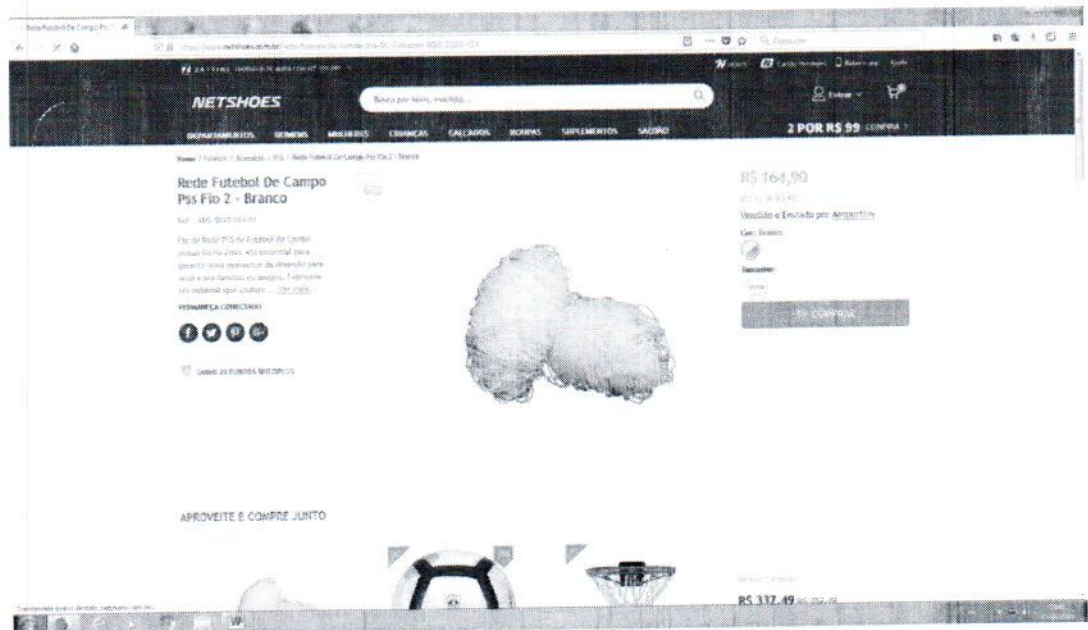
Rede Futebol De Campo Pss Fio 2 - Branco

NETSHOES

Busca por texto, modelo...

Entrar

DEPARTAMENTOS HOMENS MULHERES CRIANÇAS CALÇADOS ROUPAS SUPLEMENTOS SAÚDE

2 POR R$ 99 COMPRE >

Home / Futebol / Acessórios / PSS / Rede Futebol De Campo Pss Fio 2 / Branco

Rede Futebol De Campo Pss Fio 2 - Branco

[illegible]

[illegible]

VER MARCA COMPLETA

GANHE 16 PONTOS MULTIPLUS

R$ 164,90

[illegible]

Vendido e Entregue por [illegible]

Cor: Branco

Tamanho:

Único

EU COMPRO

APROVEITE E COMPRE JUNTO

R$ 337,49